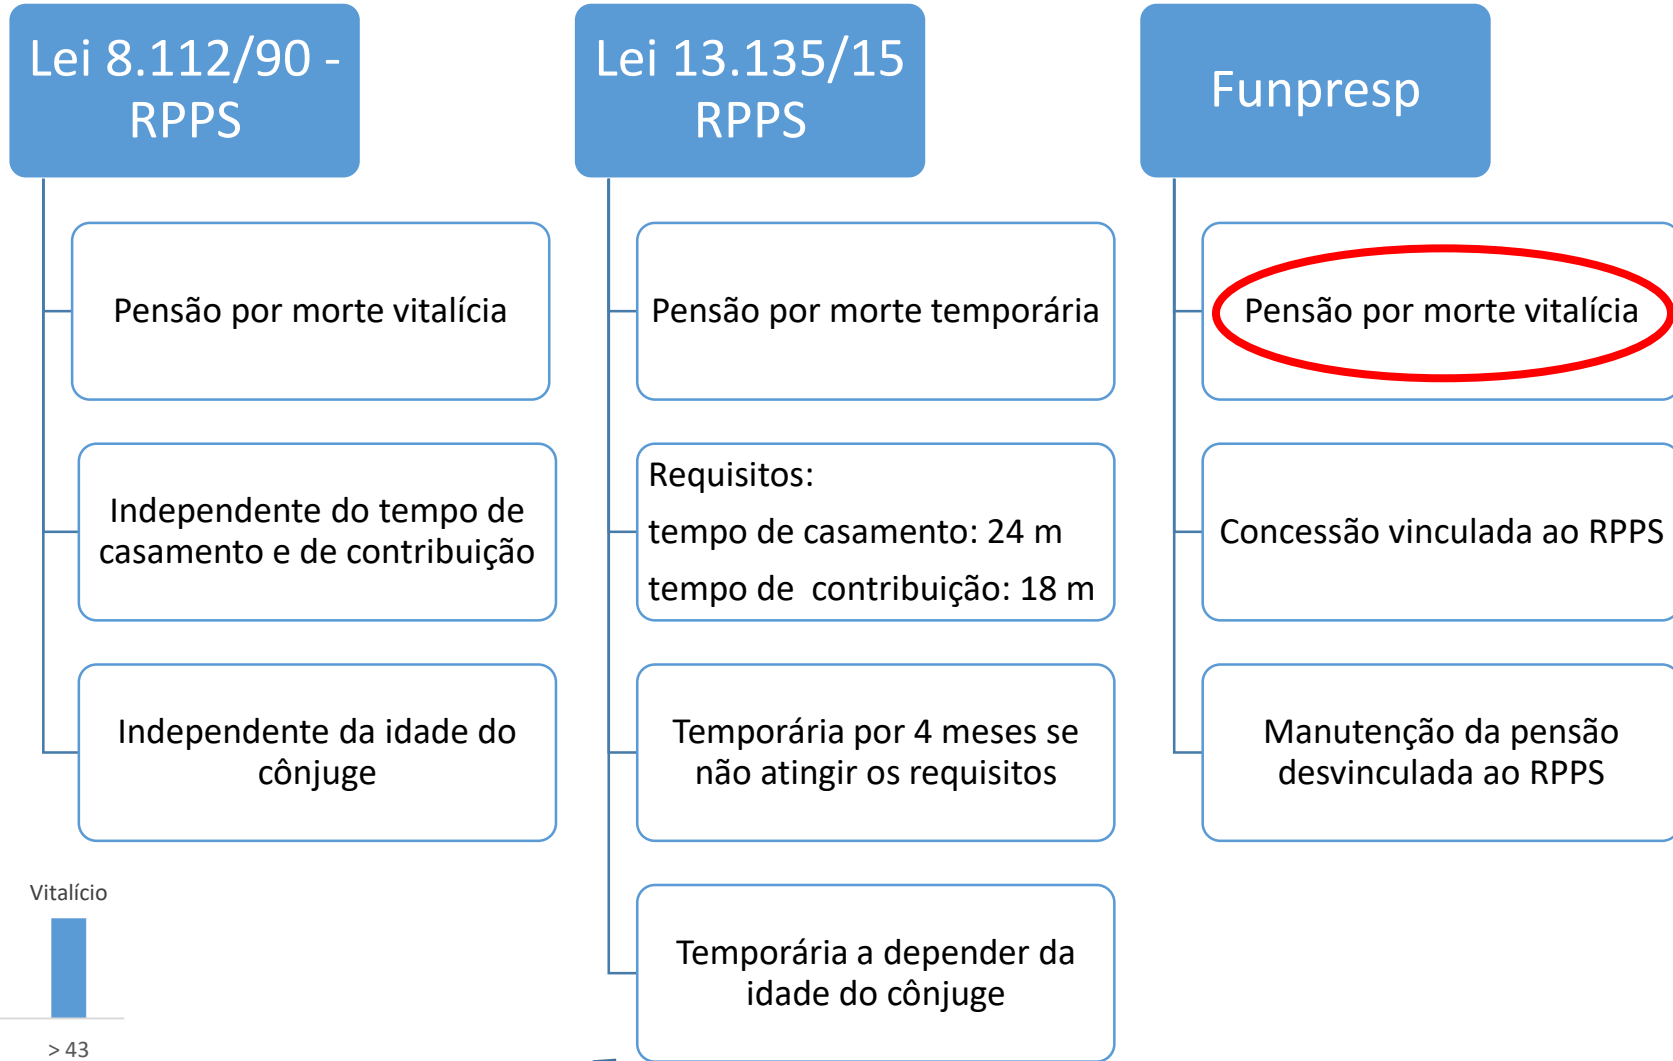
Lei 8.112/90 - RPPS

Pensão por morte vitalícia

Independente do tempo de casamento e de contribuição

Independente da idade do cônjuge

Lei 13.135/15 RPPS

Pensão por morte temporária

Requisitos:
tempo de casamento: 24 m
tempo de contribuição: 18 m

Temporária por 4 meses se não atingir os requisitos

Temporária a depender da idade do cônjuge

Funpresp

Pensão por morte vitalícia

Concessão vinculada ao RPPS

Manutenção da pensão desvinculada ao RPPS

Vitalício

> 43